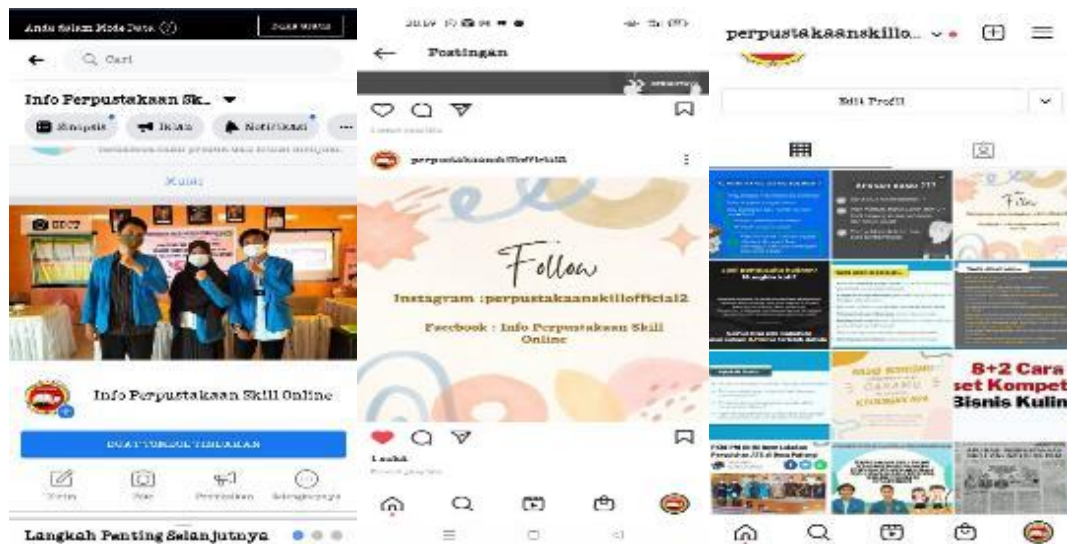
Anda Sedang Mode Data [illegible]

Q Cari

Info Perpustakaan Sk...

Kotak Masuk Iklan Notifikasi ...

Kunci

EDIT

Info Perpustakaan Skill Online

BUAT TOMBOL TINDAKAN

Tulis Foto Promosikan Selengkapnya

Langkah Penting Selanjutnya

Postingan

perpustakaanskillofficial2

Follow

Instagram : perpustakaanskillofficial2

Facebook : Info Perpustakaan Skill Online

1 suka

perpustakaanskillo...

Edit Profil

8+2 Cara
set Kompet
Bisnis Kulin